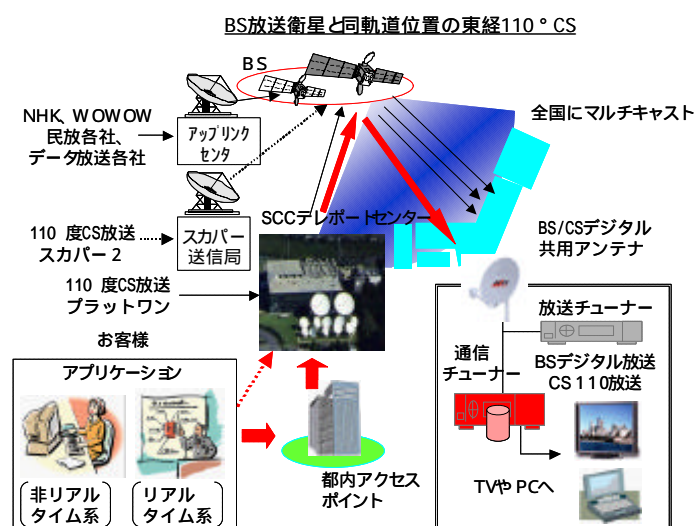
BS放送衛星と同軌道位置の東経110°CS

BS

NHK、WOWOW
民放各社、
データ放送各社

アップリンク
センタ

全国にマルチキャスト

110 度CS放送
スカパー２

スカパー
送信局

SCCテレポートセンター

BS/CSデジタル
共用アンテナ

110 度CS放送
プラットワン

お客様

放送チューナー

通信
チューナー

BSデジタル放送
CS１１０放送

アプリケーション

都内アクセス
ポイント

TVやPCへ

非リアル
タイム系

リアル
タイム系